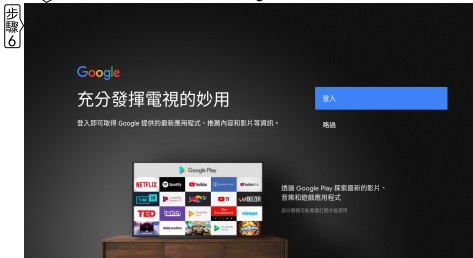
步驟6

Google
充分發揮電視的妙用

登入即可取得 Google 提供的最新應用程式、推薦內容和影片等資訊。

登入

略過

Google Play
NETFLIX
Spotify
YouTube
TED
Twitch
dailymotion
vimeo

透過 Google Play 探索最新的影片、音樂和遊戲應用程式
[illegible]